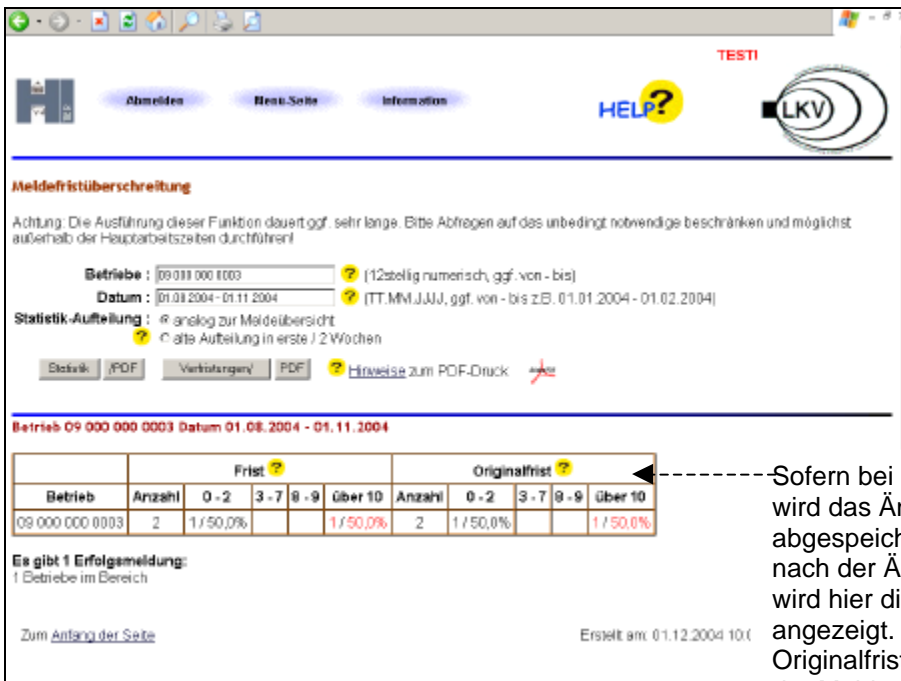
TESTI

Abmelden Menu-Seite Information

HELP?

LKV

Meldefristüberschreitung

Achtung: Die Ausführung dieser Funktion dauert ggf. sehr lange. Bitte Abfragen auf das unbedingt notwendige beschränken und möglichst außerhalb der Hauptarbeitszeiten durchführen!

Betriebe : 09 000 000 0003 ? (12stellig numerisch, ggf. von - bis)

Datum : 01.08.2004 - 01.11.2004 ? (TT.MM.JJJJ, ggf. von - bis z.B. 01.01.2004 - 01.02.2004)

Statistik-Aufteilung : analog zur Meldeübersicht
? alte Aufteilung in erste / 2 Wochen

Statistik /PDF Verletzungen/ PDF ? Hinweise zum PDF-Druck

Betrieb 09 000 000 0003 Datum 01.08.2004 - 01.11.2004

| | Frist ? | | | | | Originalfrist ? | | | | |
|---|---|---|---|---|---|---|---|---|---|---|
| Betrieb | Anzahl | 0 - 2 | 3 - 7 | 8 - 9 | über 10 | Anzahl | 0 - 2 | 3 - 7 | 8 - 9 | über 10 |
| 09 000 000 0003 | 2 | 1 / 50,0% | | | 1 / 50,0% | 2 | 1 / 50,0% | | | 1 / 50,0% |

Es gibt 1 Erfolgsmeldung:
1 Betriebe im Bereich

Zum Anfang der Seite

Erstellt am: 01.12.2004 10:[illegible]

Sofern bei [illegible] wird das Ä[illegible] abgespeich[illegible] nach der Ä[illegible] wird hier di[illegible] angezeigt. Originalfris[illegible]